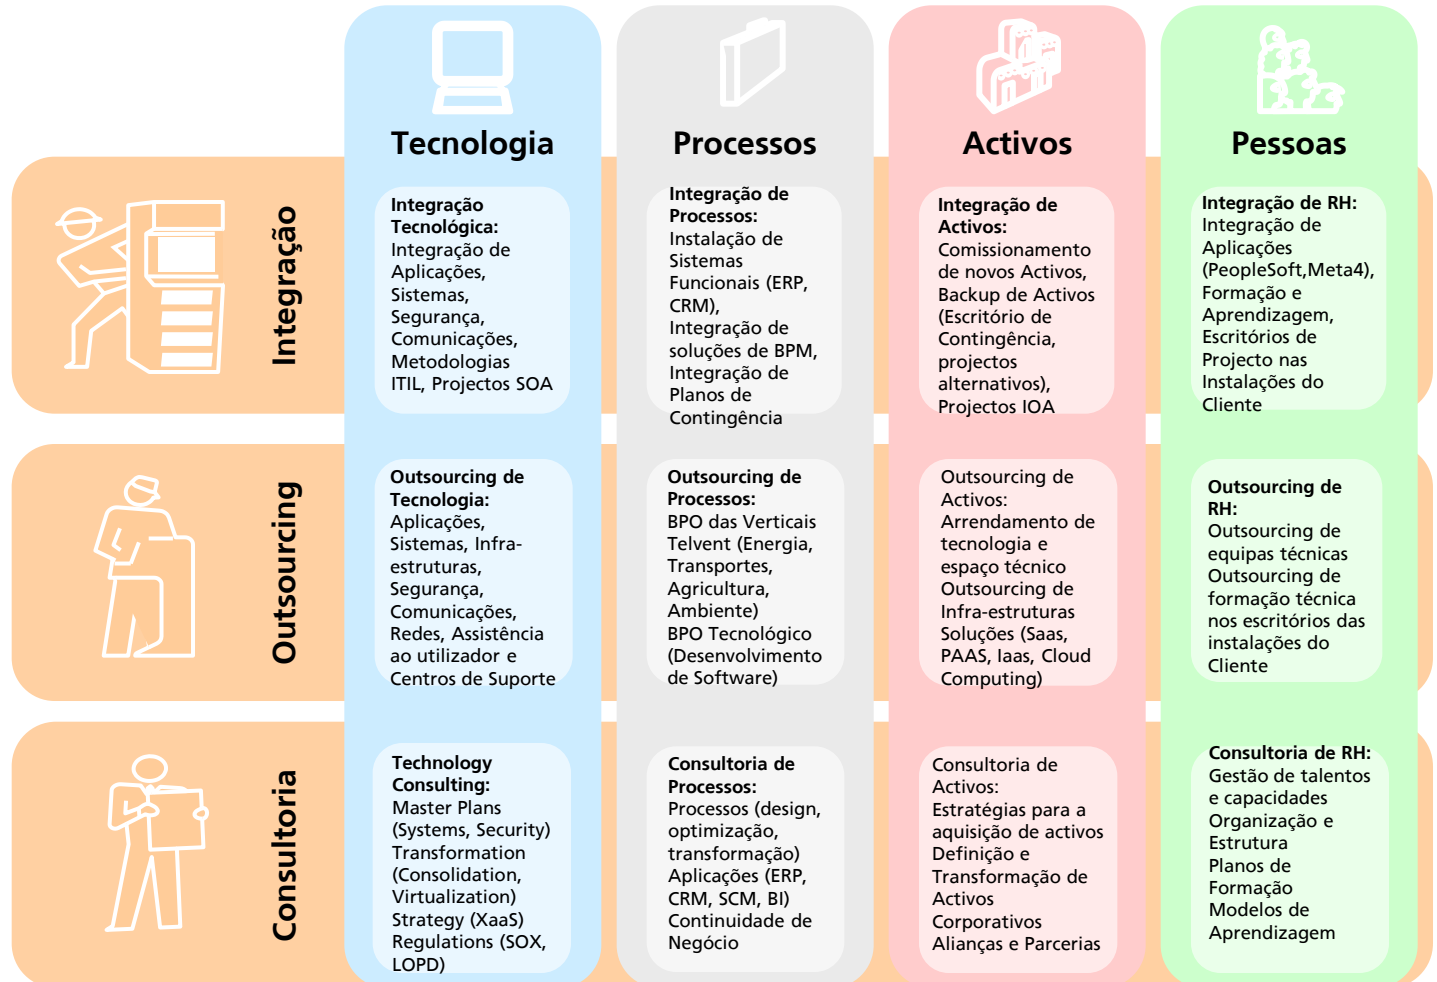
Tecnologia

Processos

Activos

Pessoas

Integração

Integração Tecnológica:
Integração de Aplicações, Sistemas, Segurança, Comunicações, Metodologias ITIL, Projectos SOA

Integração de Processos:
Instalação de Sistemas Funcionais (ERP, CRM),
Integração de soluções de BPM,
Integração de Planos de Contingência

Integração de Activos:
Comissionamento de novos Activos,
Backup de Activos (Escritório de Contingência, projectos alternativos),
Projectos IOA

Integração de RH:
Integração de Aplicações (PeopleSoft,Meta4),
Formação e Aprendizagem,
Escritórios de Projecto nas Instalações do Cliente

Outsourcing

Outsourcing de Tecnologia:
Aplicações, Sistemas, Infra-estruturas, Segurança, Comunicações, Redes, Assistência ao utilizador e Centros de Suporte

Outsourcing de Processos:
BPO das Verticais Telvent (Energia, Transportes, Agricultura, Ambiente)
BPO Tecnológico (Desenvolvimento de Software)

Outsourcing de Activos:
Arrendamento de tecnologia e espaço técnico
Outsourcing de Infra-estruturas
Soluções (Saas, PAAS, Iaas, Cloud Computing)

Outsourcing de RH:
Outsourcing de equipas técnicas
Outsourcing de formação técnica nos escritórios das instalações do Cliente

Consultoria

Technology Consulting:
Master Plans (Systems, Security)
Transformation (Consolidation, Virtualization)
Strategy (XaaS)
Regulations (SOX, LOPD)

Consultoria de Processos:
Processos (design, optimização, transformação)
Aplicações (ERP, CRM, SCM, BI)
Continuidade de Negócio

Consultoria de Activos:
Estratégias para a aquisição de activos
Definição e Transformação de Activos Corporativos
Alianças e Parcerias

Consultoria de RH:
Gestão de talentos e capacidades
Organização e Estrutura
Planos de Formação
Modelos de Aprendizagem